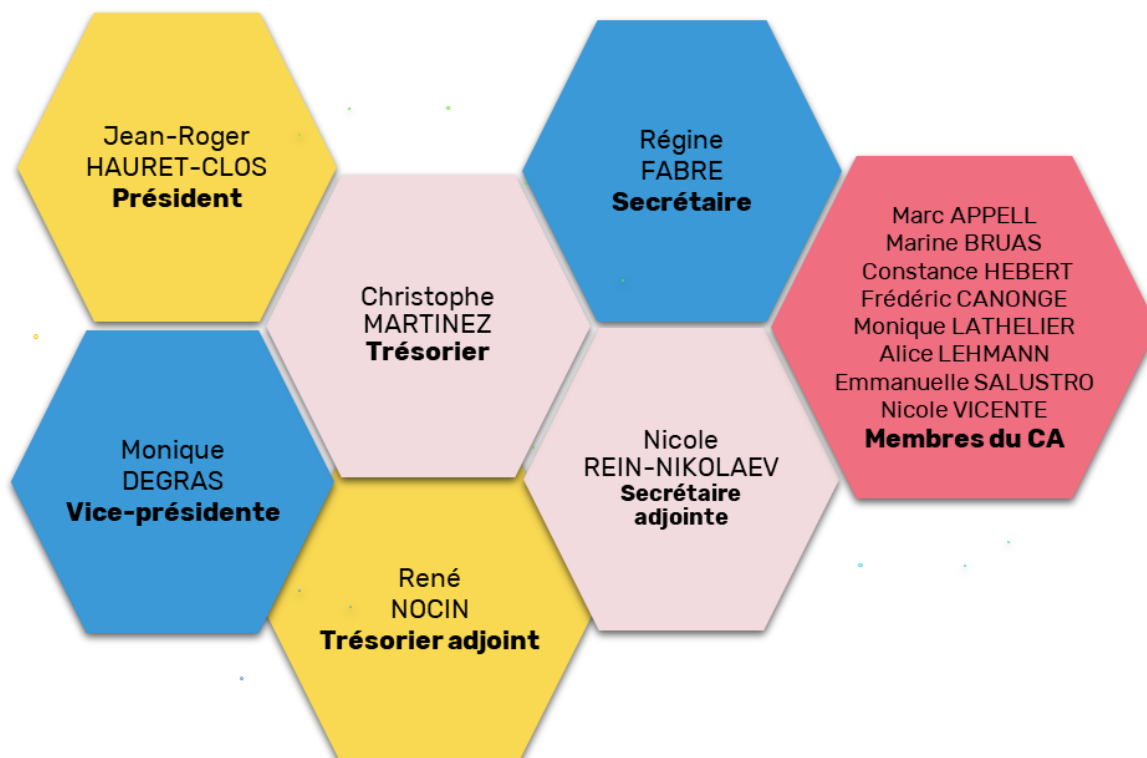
Jean-Roger
HAURET-CLOS
**Président**

Christophe
MARTINEZ
**Trésorier**

Régine
FABRE
**Secrétaire**

Marc APPELL
Marine BRUAS
Constance HEBERT
Frédéric CANONGE
Monique LATHELIER
Alice LEHMANN
Emmanuelle SALUSTRO
Nicole VICENTE
**Membres du CA**

Monique
DEGRAS
**Vice-présidente**

Nicole
REIN-NIKOLAEV
**Secrétaire adjointe**

René
NOCIN
**Trésorier adjoint**